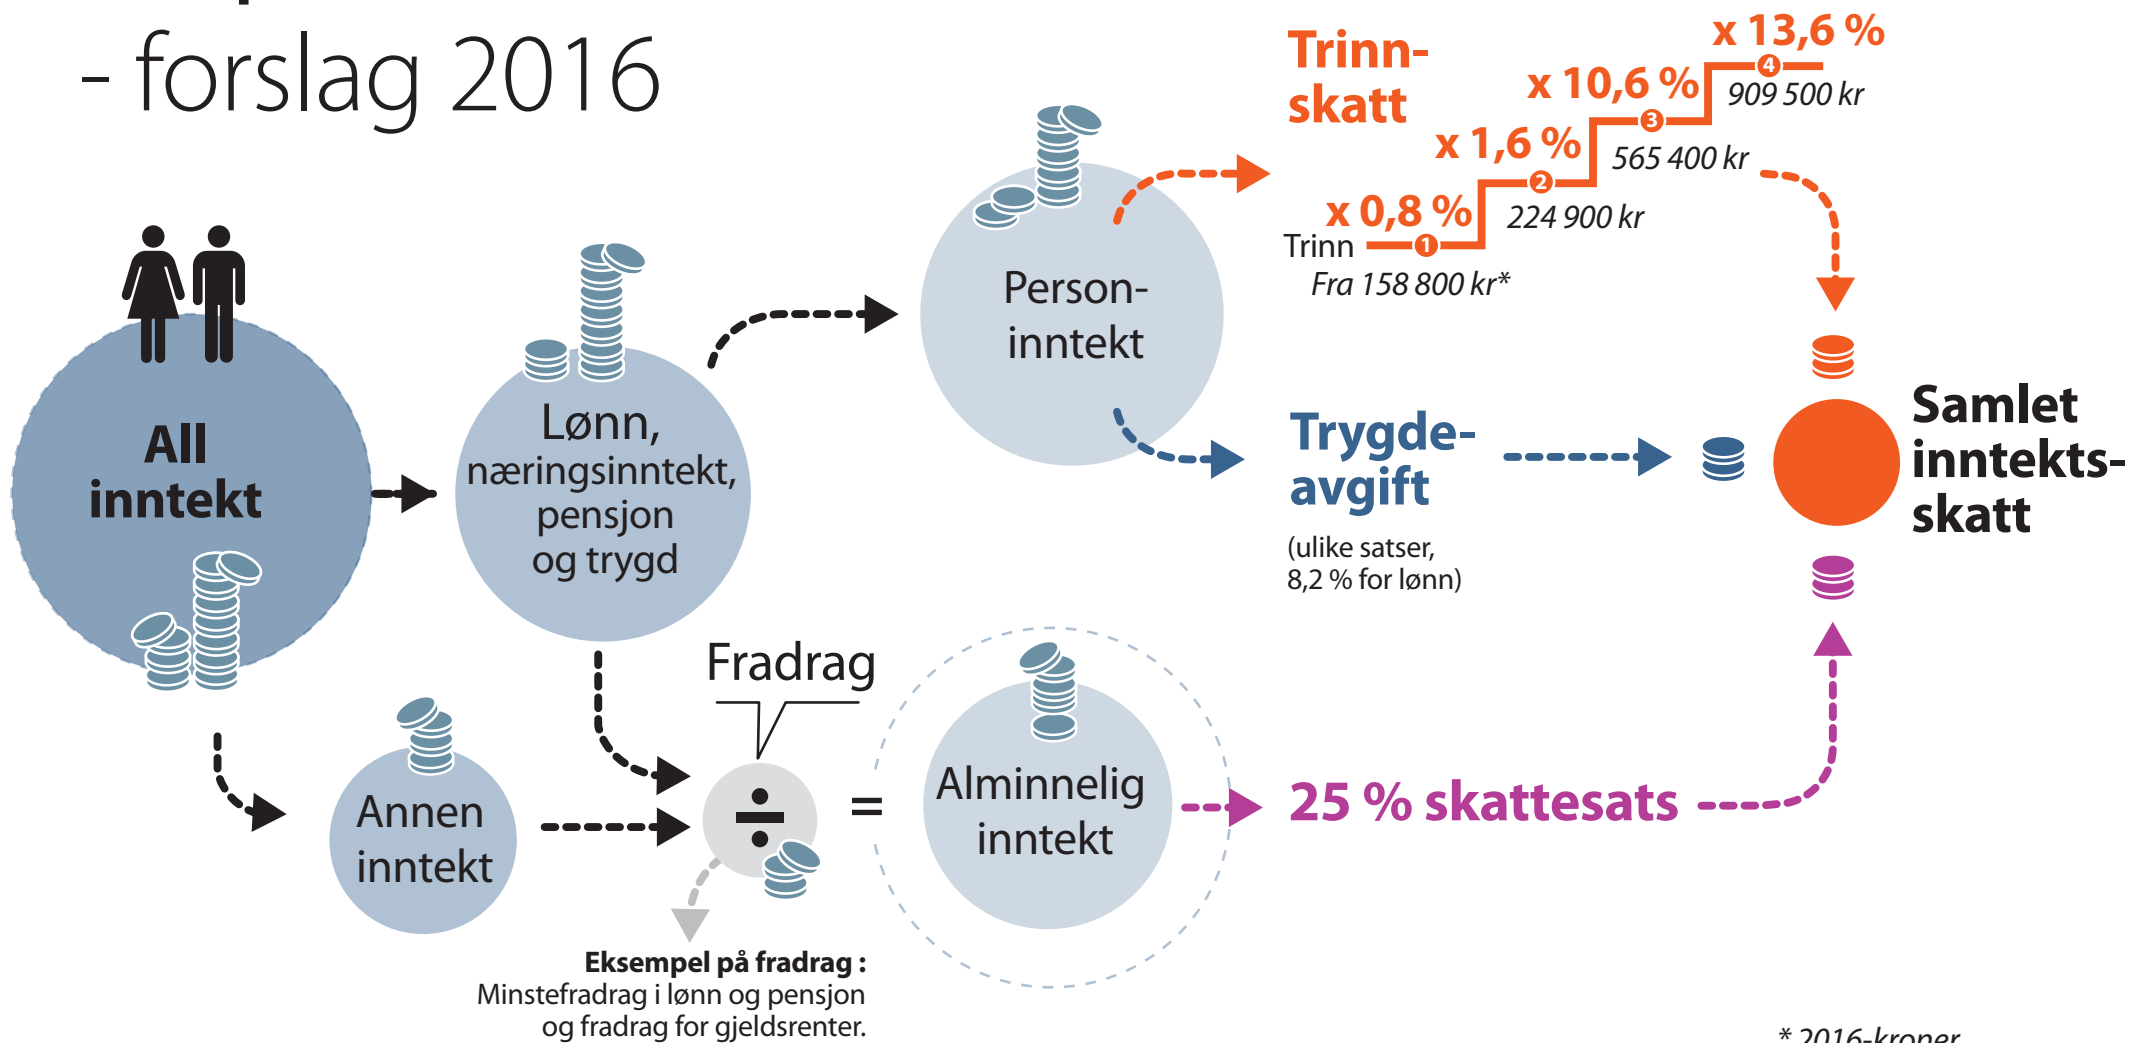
- forslag 2016

Trinnskatt

x 13,6 %
909 500 kr
x 10,6 %
565 400 kr
x 1,6 %
224 900 kr
x 0,8 %
Trinn
Fra 158 800 kr*

All inntekt

Lønn, næringsinntekt, pensjon og trygd

Personinntekt

Trygdeavgift
(ulike satser, 8,2 % for lønn)

Samlet inntektsskatt

Fradrag

Annen inntekt

÷

=

Alminnelig inntekt

25 % skattesats

Eksempel på fradrag :
Minstefradrag i lønn og pensjon og fradrag for gjeldsrenter.

* 2016-kroner